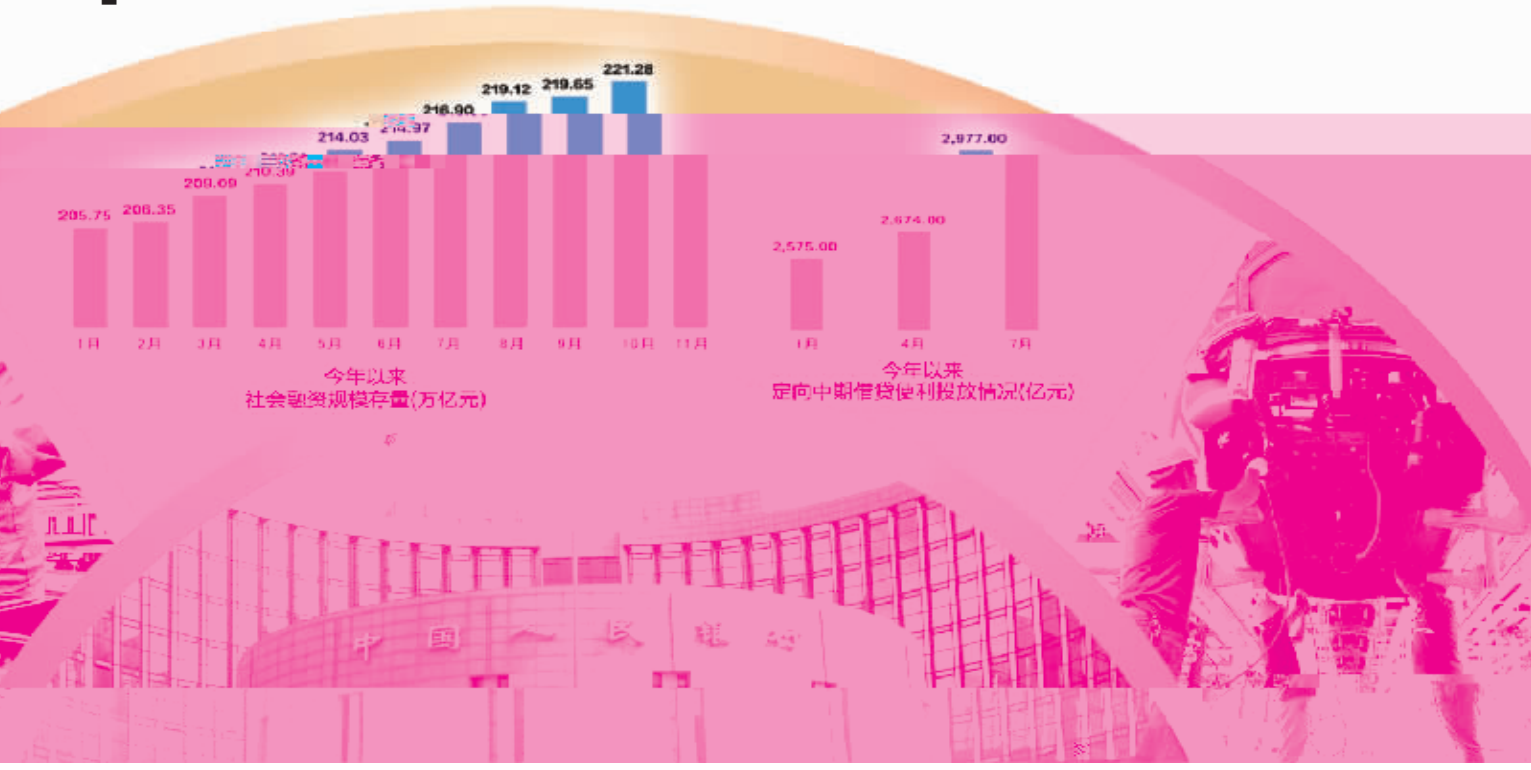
221.28
219.12
219.65
216.90
214.03
214.97
209.69
210.39
205.75
206.35
1月
2月
3月
4月
5月
6月
7月
8月
9月
10月
11月
今年以来
社会融资规模存量(万亿元)

2,977.00
2,674.00
2,575.00
1月
4月
7月
今年以来
定向中期借贷便利投放情况(亿元)

中国人民银行